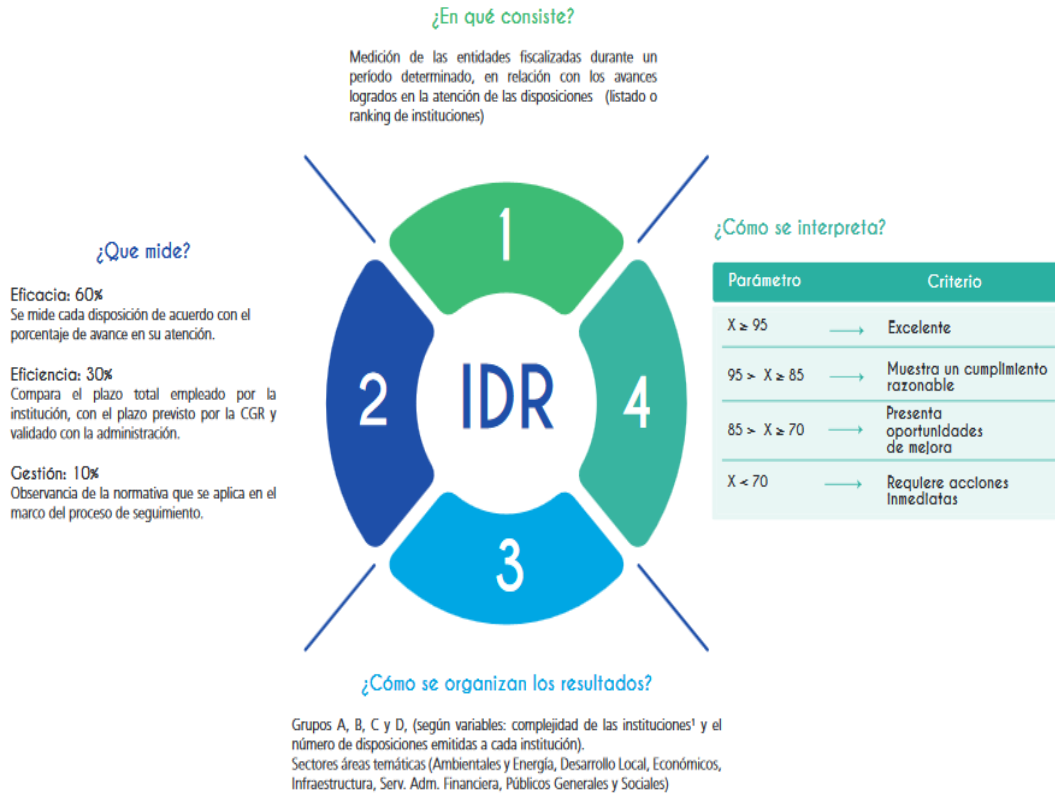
¿En qué consiste?

Medición de las entidades fiscalizadas durante un período determinado, en relación con los avances logrados en la atención de las disposiciones (listado o ranking de instituciones)

¿Que mide?

Eficacia: 60%
Se mide cada disposición de acuerdo con el porcentaje de avance en su atención.

Eficiencia: 30%
Compara el plazo total empleado por la institución, con el plazo previsto por la CGR y validado con la administración.

Gestión: 10%
Observancia de la normativa que se aplica en el marco del proceso de seguimiento.

1

2

IDR

4

3

¿Cómo se interpreta?

| Parámetro | | Criterio |
|---|---|---|
| $X \geq 95$ | ⟶ | Excelente |
| $95 > X \geq 85$ | ⟶ | Muestra un cumplimiento razonable |
| $85 > X \geq 70$ | ⟶ | Presenta oportunidades de mejora |
| $X < 70$ | ⟶ | Requiere acciones inmediatas |

¿Cómo se organizan los resultados?

Grupos A, B, C y D, (según variables: complejidad de las instituciones¹ y el número de disposiciones emitidas a cada institución).
Sectores áreas temáticas (Ambientales y Energía, Desarrollo Local, Económicos, Infraestructura, Serv. Adm. Financiera, Públicos Generales y Sociales)